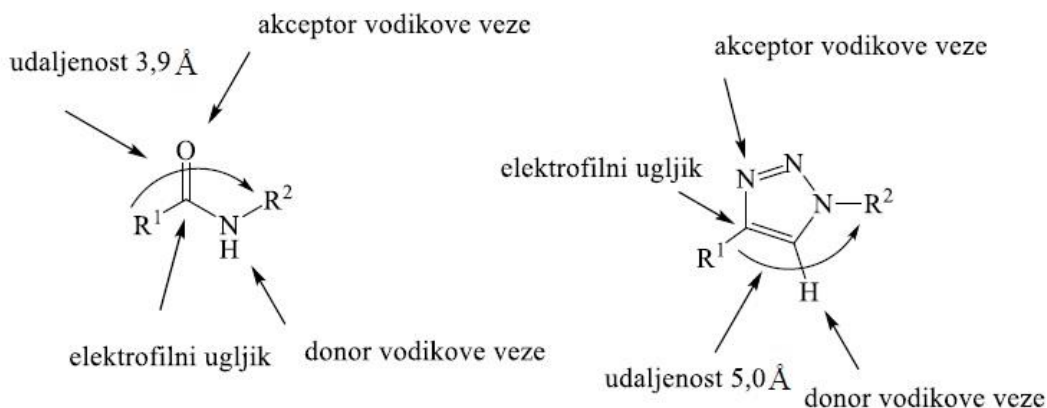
akceptor vodikove veze

udaljenost 3,9 Å

O

$R^1$

N

$R^2$

H

elektrofilni ugljik

donor vodikove veze

akceptor vodikove veze

elektrofilni ugljik

N

N

N

$R^2$

$R^1$

H

udaljenost 5,0 Å

donor vodikove veze